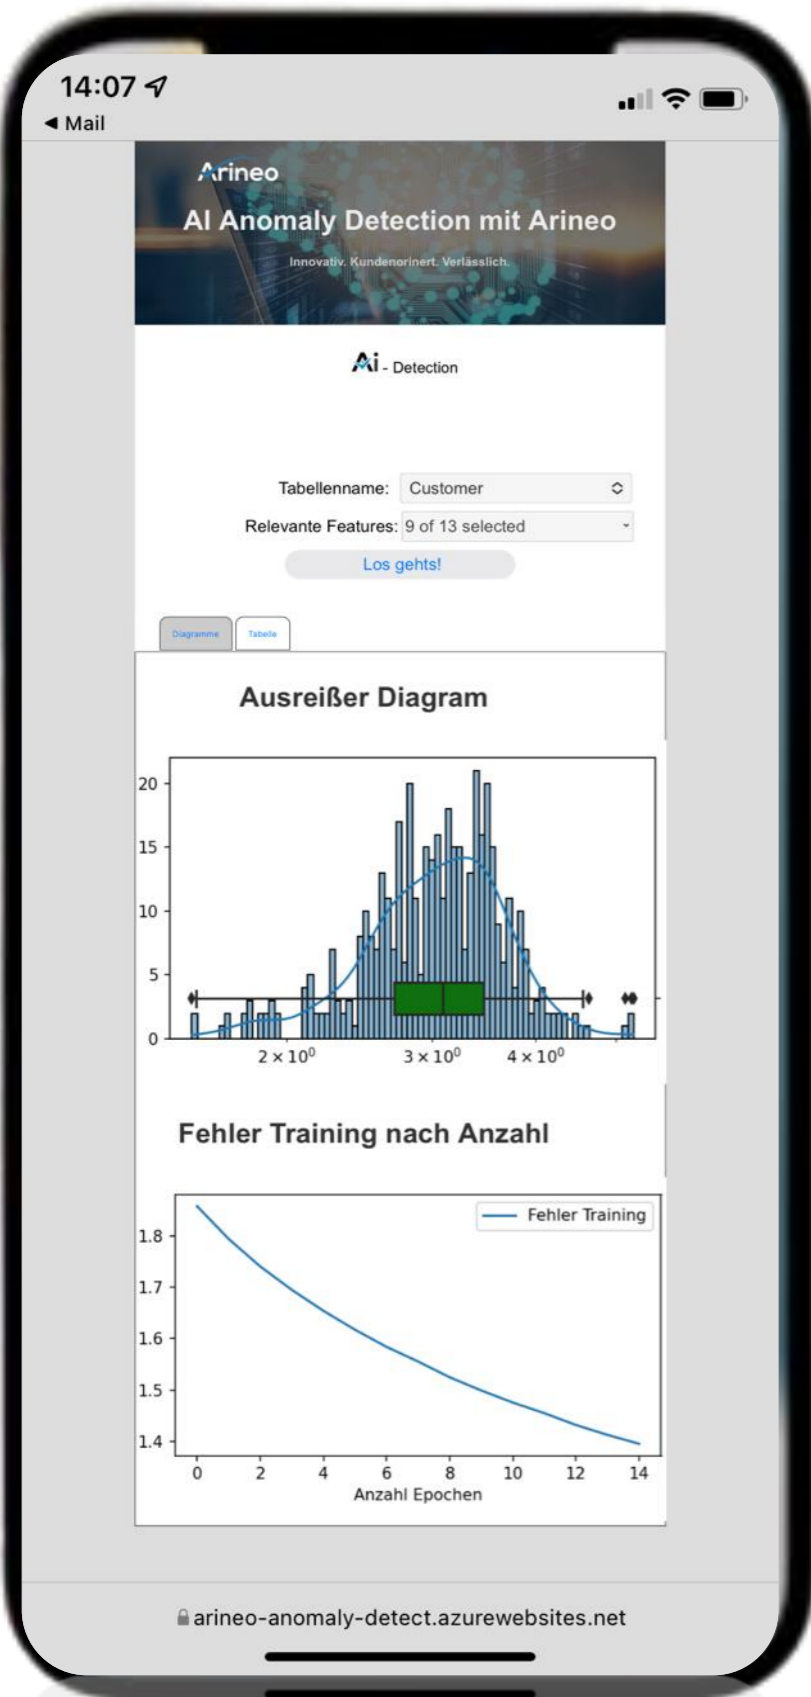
14:07
◀ Mail

Arineo
AI Anomaly Detection mit Arineo
Innovativ. Kundenorinert. Verlässlich.

Ai - Detection

Tabellenname: Customer
Relevante Features: 9 of 13 selected
Los gehts!

Diagramme
Tabelle

Ausreißer Diagram

20
15
10
5
0
$2 \times 10^0$
$3 \times 10^0$
$4 \times 10^0$

Fehler Training nach Anzahl

Fehler Training
1.8
1.7
1.6
1.5
1.4
0
2
4
6
8
10
12
14
Anzahl Epochen

arineo-anomaly-detect.azurewebsites.net